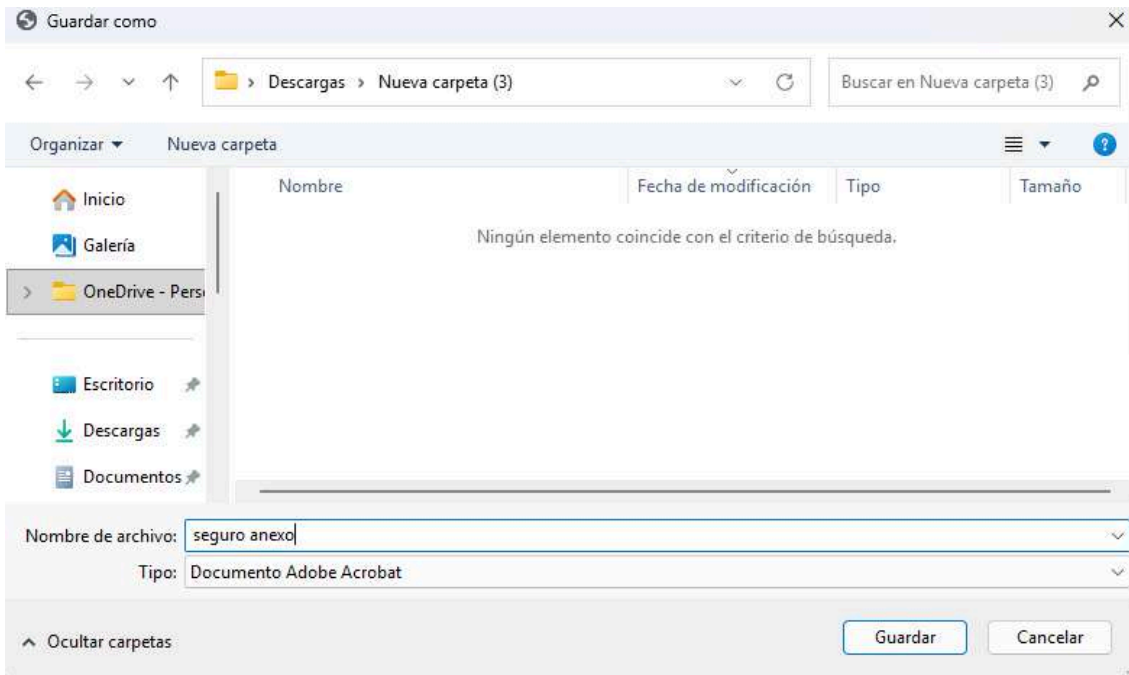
Guardar como

Descargas › Nueva carpeta (3)

Buscar en Nueva carpeta (3)

Organizar ▾ Nueva carpeta

Inicio
Galería
OneDrive - Pers
Escritorio
Descargas
Documentos

| Nombre | Fecha de modificación | Tipo | Tamaño |
|---|---|---|---|

Ningún elemento coincide con el criterio de búsqueda.

Nombre de archivo: seguro anexo
Tipo: Documento Adobe Acrobat

^ Ocultar carpetas

Guardar Cancelar